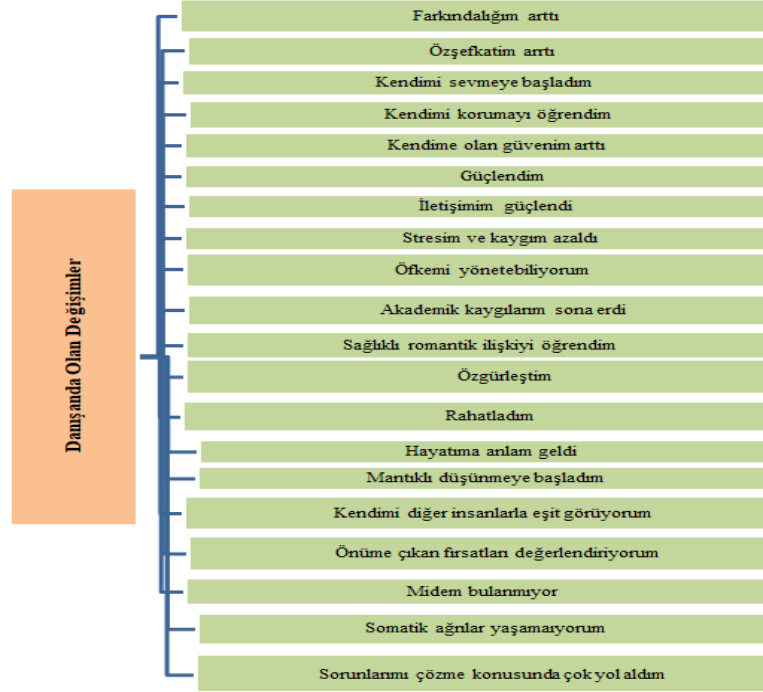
Danışanda Olan Değişimler

Farkındalığım arttı

Özşefkatim arttı

Kendimi sevmeye başladım

Kendimi korumayı öğrendim

Kendime olan güvenim arttı

Güçlendim

İletişimim güçlendi

Stresim ve kaygım azaldı

Öfkemi yönetebiliyorum

Akademik kaygılarım sona erdi

Sağlıklı romantik ilişkiyi öğrendim

Özgürleştim

Rahatladım

Hayatıma anlam geldi

Mantıklı düşünmeye başladım

Kendimi diğer insanlarla eşit görüyorum

Önüme çıkan fırsatları değerlendiriyorum

Midem bulanmıyor

Somatik ağrılar yaşamıyorum

Sorunlarımı çözme konusunda çok yol aldım